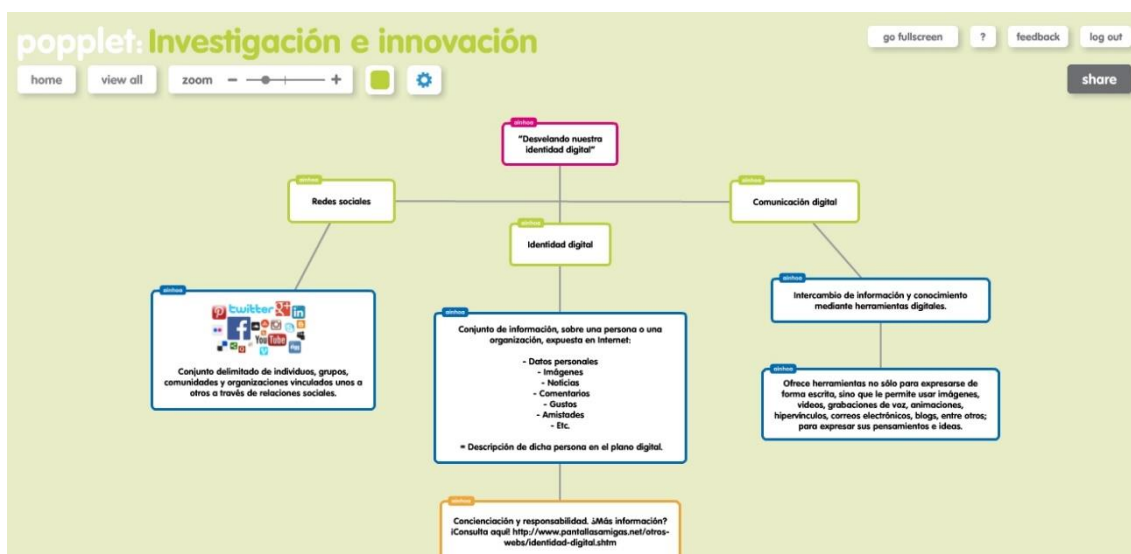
popplet: Investigación e innovación

go fullscreen ? feedback log out

home view all zoom − +

share

ainhoa
"Desvelando nuestra identidad digital"

ainhoa
Redes sociales

ainhoa
Identidad digital

ainhoa
Comunicación digital

ainhoa
twitter You Tube

Conjunto delimitado de individuos, grupos, comunidades y organizaciones vinculados unos a otros a través de relaciones sociales.

ainhoa
Conjunto de información, sobre una persona o una organización, expuesta en Internet:

- Datos personales
- Imágenes
- Noticias
- Comentarios
- Gustos
- Amistades
- Etc.

= Descripción de dicha persona en el plano digital.

ainhoa
Intercambio de información y conocimiento mediante herramientas digitales.

ainhoa
Ofrece herramientas no sólo para expresarse de forma escrita, sino que le permite usar imágenes, videos, grabaciones de voz, animaciones, hipervínculos, correos electrónicos, blogs, entre otros; para expresar sus pensamientos e ideas.

ainhoa
Concienciación y responsabilidad. ¿Más información? ¡Consulta aquí! http://www.pantallasamigas.net/otros-webs/identidad-digital.shtm